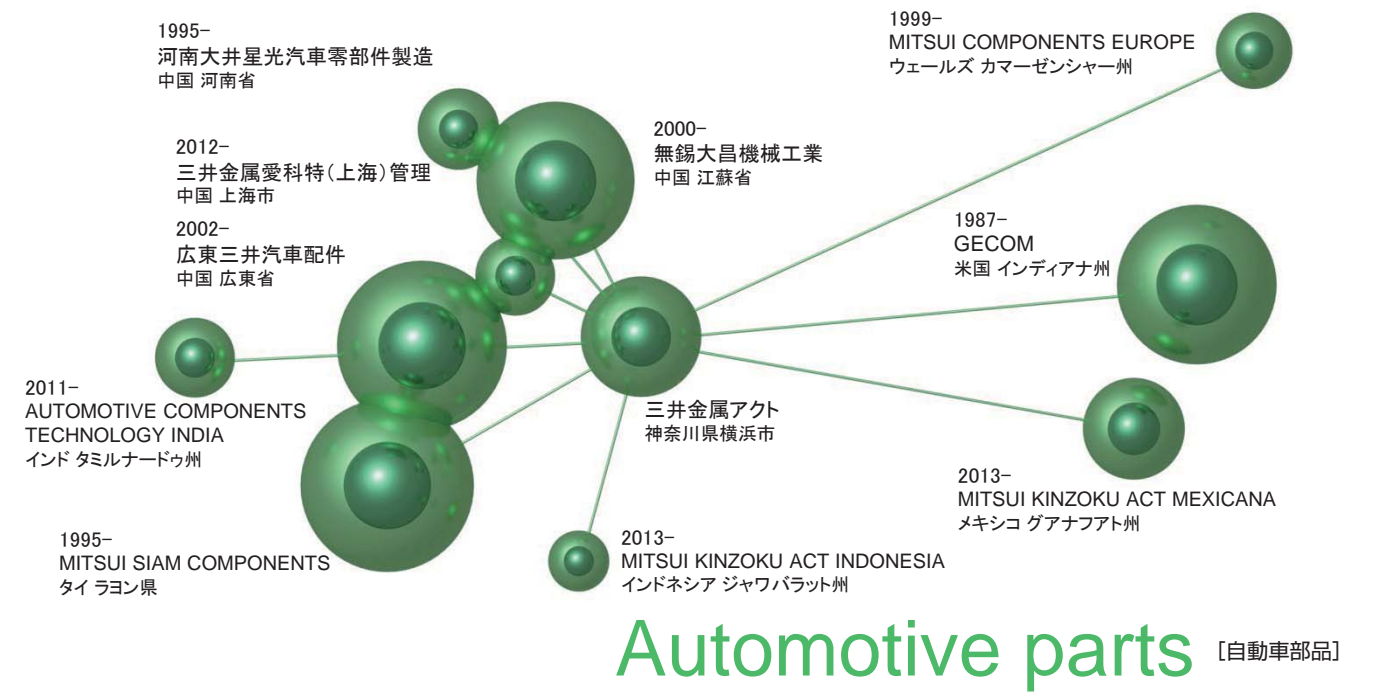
1995–
河南大井星光汽車零部件製造
中国 河南省

2012–
三井金属愛科特(上海)管理
中国 上海市

2002–
広東三井汽車配件
中国 広東省

2011–
AUTOMOTIVE COMPONENTS TECHNOLOGY INDIA
インド タミルナードゥ州

1995–
MITSUI SIAM COMPONENTS
タイ ラヨン県

2000–
無錫大昌機械工業
中国 江蘇省

三井金属アクト
神奈川県横浜市

2013–
MITSUI KINZOKU ACT INDONESIA
インドネシア ジャワバラット州

1999–
MITSUI COMPONENTS EUROPE
ウェールズ カマーゼンシャー州

1987–
GECOM
米国 インディアナ州

2013–
MITSUI KINZOKU ACT MEXICANA
メキシコ グアナフアト州

Automotive parts [自動車部品]